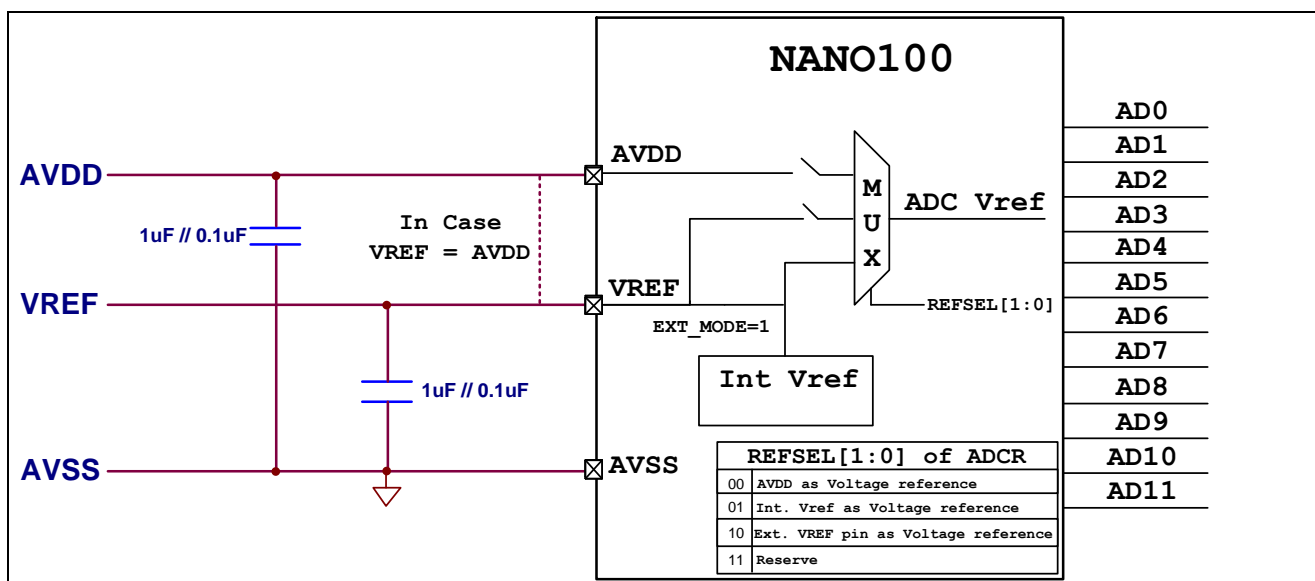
NANO100

AVDD
1uF // 0.1uF
In Case
VREF = AVDD
VREF
1uF // 0.1uF
AVSS

AVDD
VREF
EXT_MODE=1
AVSS

M
U
X
ADC Vref
REFSEL[1:0]
Int Vref

| REFSEL[1:0] of ADCR | |
|---|---|
| 00 | AVDD as Voltage reference |
| 01 | Int. Vref as Voltage reference |
| 10 | Ext. VREF pin as Voltage reference |
| 11 | Reserve |

AD0
AD1
AD2
AD3
AD4
AD5
AD6
AD7
AD8
AD9
AD10
AD11